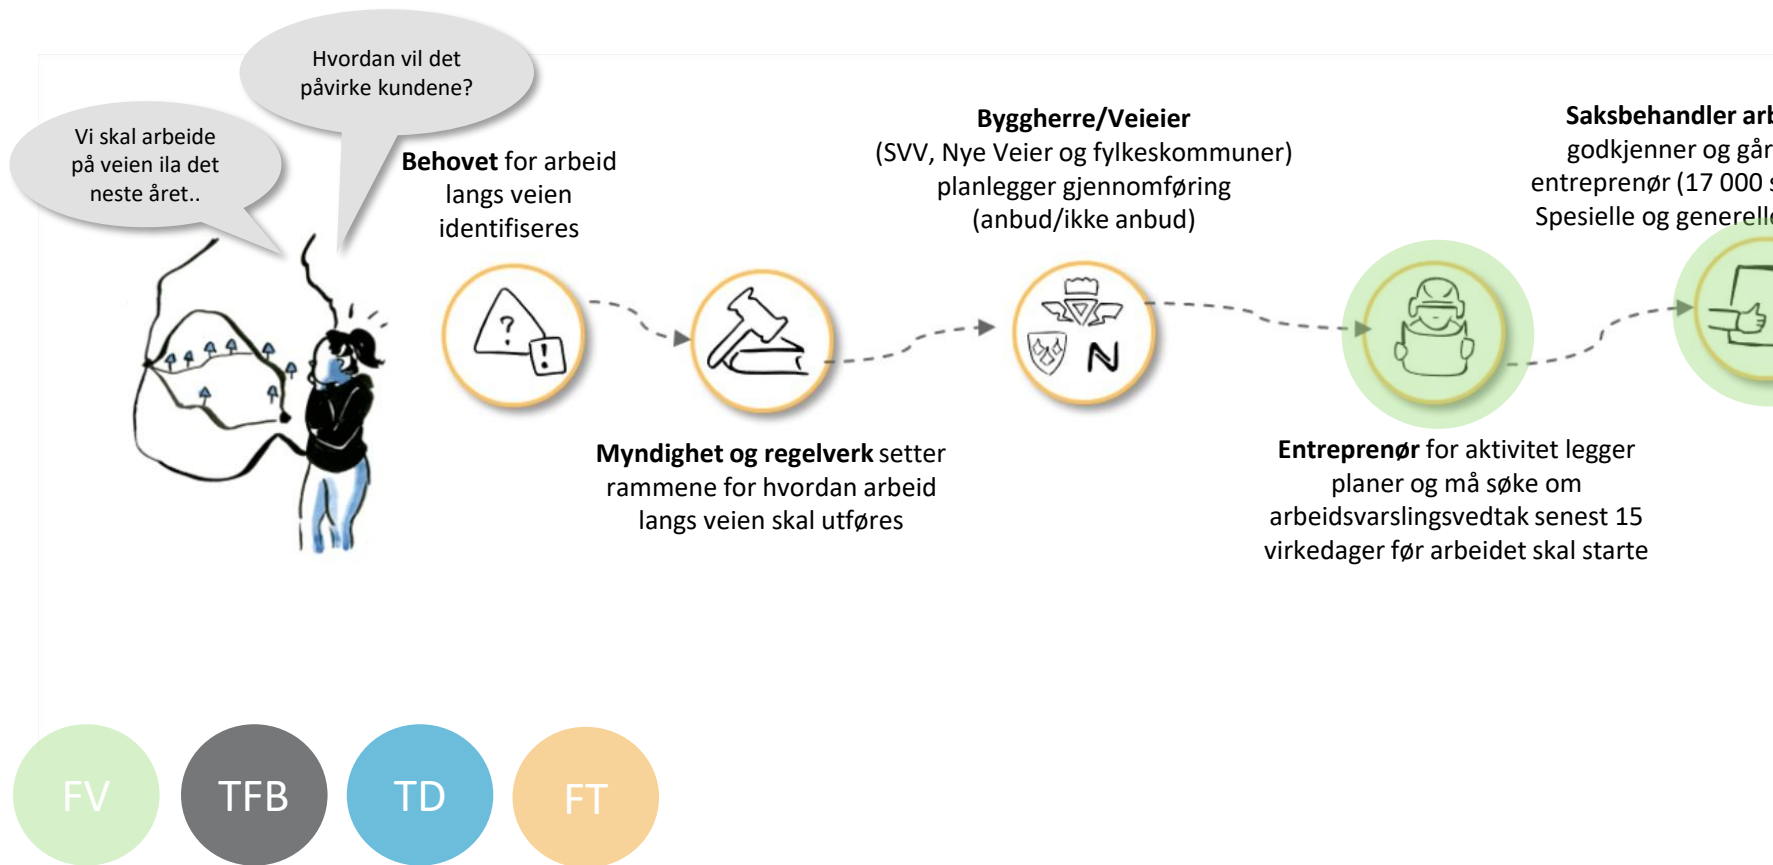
Hvordan vil det påvirke kundene?

Vi skal arbeide på veien ila det neste året..

**Behovet** for arbeid langs veien identifiseres

**Byggherre/Veieier** (SVV, Nye Veier og fylkeskommuner) planlegger gjennomføring (anbud/ikke anbud)

**Saksbehandler arb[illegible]** godkjenner og går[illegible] entreprenør (17 000 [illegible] Spesielle og generell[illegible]

**Myndighet og regelverk** setter rammene for hvordan arbeid langs veien skal utføres

**Entreprenør** for aktivitet legger planer og må søke om arbeidsvarslingsvedtak senest 15 virkedager før arbeidet skal starte

FV

TFB

TD

FT